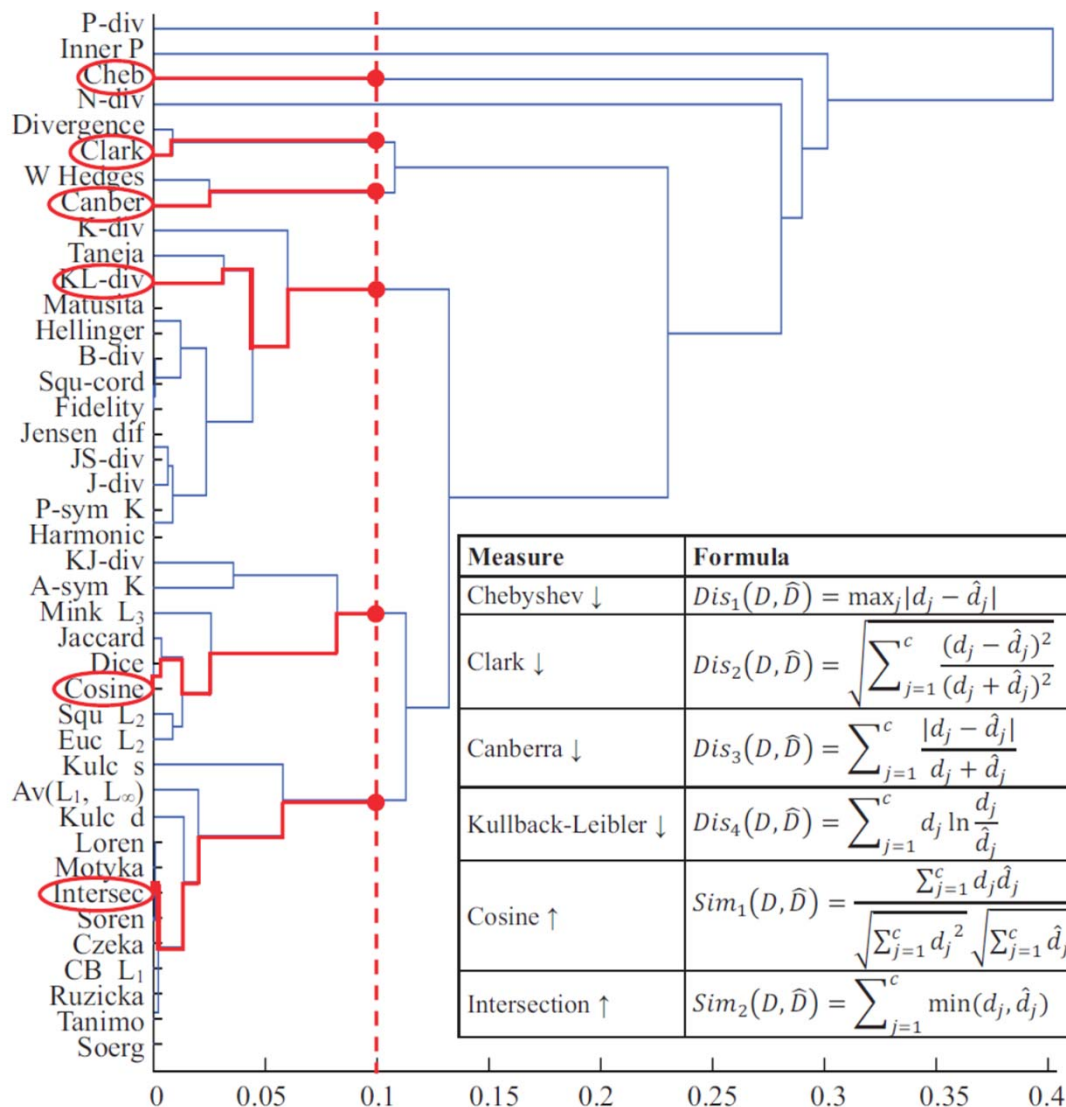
P-div
Inner P
Cheb
N-div
Divergence
Clark
W Hedges
Canber
K-div
Taneja
KL-div
Matusita
Hellinger
B-div
Squ-cord
Fidelity
Jensen dif
JS-div
J-div
P-sym K
Harmonic
KJ-div
A-sym K
Mink $L_3$
Jaccard
Dice
Cosine
Squ $L_2$
Euc $L_2$
Kulc s
Av($L_1$, $L_\infty$)
Kulc d
Loren
Motyka
Intersec
Soren
Czeka
CB $L_1$
Ruzicka
Tanimo
Soerg

| Measure | Formula |
|---|---|
| Chebyshev ↓ | $Dis_1(D,\widehat{D}) = \max_j \lvert d_j - \hat{d}_j \rvert$ |
| Clark ↓ | $Dis_2(D,\widehat{D}) = \sqrt{\sum_{j=1}^{c} \frac{(d_j - \hat{d}_j)^2}{(d_j + \hat{d}_j)^2}}$ |
| Canberra ↓ | $Dis_3(D,\widehat{D}) = \sum_{j=1}^{c} \frac{\lvert d_j - \hat{d}_j \rvert}{d_j + \hat{d}_j}$ |
| Kullback-Leibler ↓ | $Dis_4(D,\widehat{D}) = \sum_{j=1}^{c} d_j \ln \frac{d_j}{\hat{d}_j}$ |
| Cosine ↑ | $Sim_1(D,\widehat{D}) = \frac{\sum_{j=1}^{c} d_j \hat{d}_j}{\sqrt{\sum_{j=1}^{c} {d_j}^2} \sqrt{\sum_{j=1}^{c} \hat{d}_j}$ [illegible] |
| Intersection ↑ | $Sim_2(D,\widehat{D}) = \sum_{j=1}^{c} \min(d_j, \hat{d}_j)$ |

0 0.05 0.1 0.15 0.2 0.25 0.3 0.35 0.4